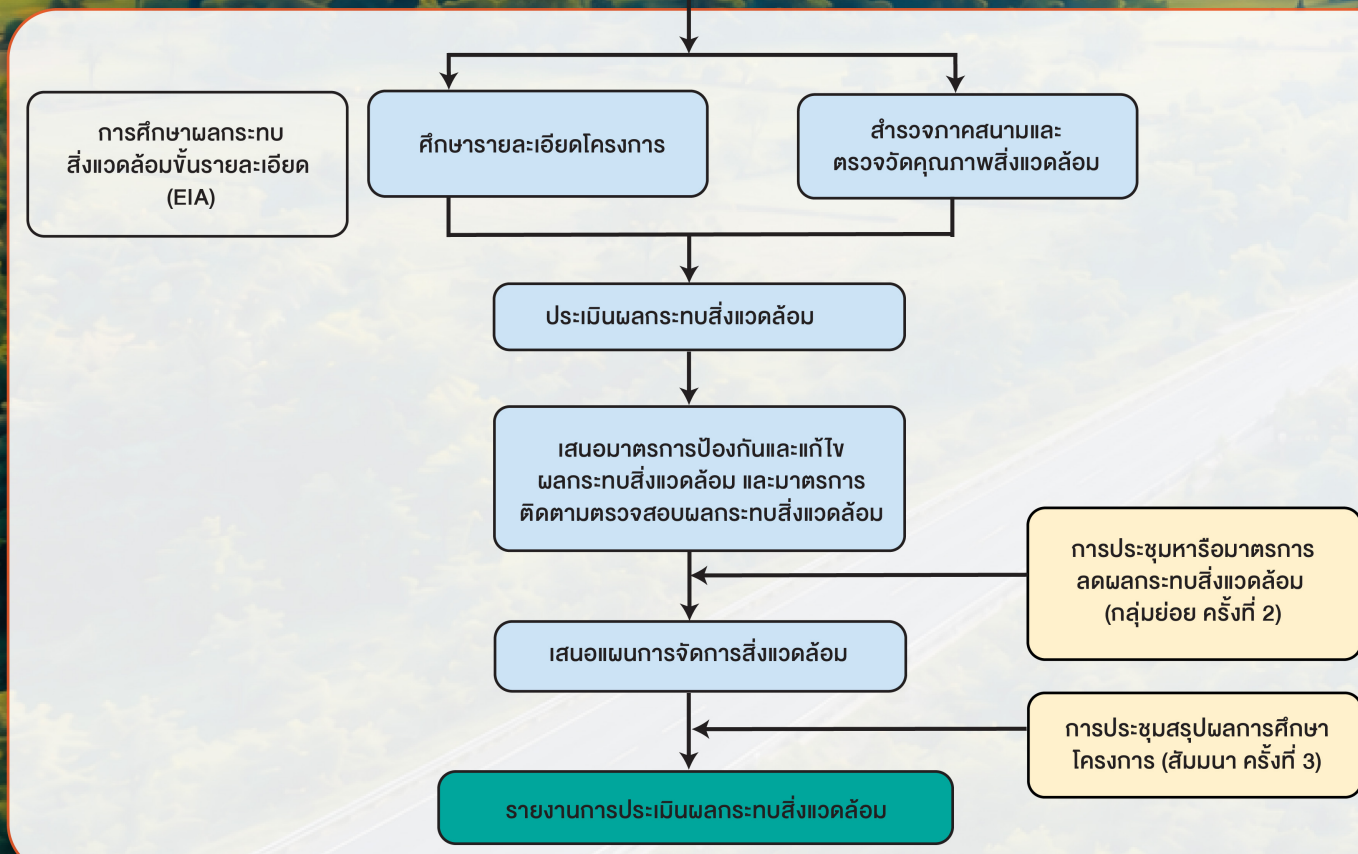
การศึกษาผลกระทบสิ่งแวดล้อมขั้นรายละเอียด (EIA)

ศึกษารายละเอียดโครงการ

สำรวจภาคสนามและตรวจวัดคุณภาพสิ่งแวดล้อม

ประเมินผลกระทบสิ่งแวดล้อม

เสนอมาตรการป้องกันและแก้ไขผลกระทบสิ่งแวดล้อม และมาตรการติดตามตรวจสอบผลกระทบสิ่งแวดล้อม

การประชุมหารือมาตรการลดผลกระทบสิ่งแวดล้อม (กลุ่มย่อย ครั้งที่ 2)

เสนอแผนการจัดการสิ่งแวดล้อม

การประชุมสรุปผลการศึกษาโครงการ (สัมมนา ครั้งที่ 3)

รายงานการประเมินผลกระทบสิ่งแวดล้อม